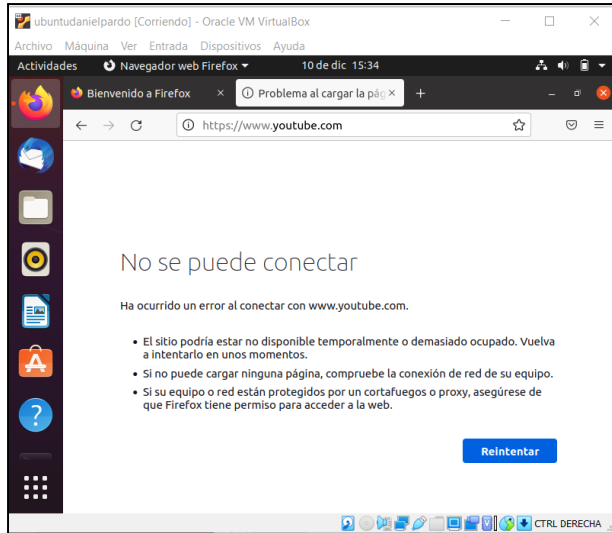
ubuntudanielpardo [Corriendo] - Oracle VM VirtualBox

Archivo Máquina Ver Entrada Dispositivos Ayuda

Actividades Navegador web Firefox 10 de dic 15:34

Bienvenido a Firefox × Problema al cargar la pág ×

https://www.youtube.com

No se puede conectar

Ha ocurrido un error al conectar con www.youtube.com.

• El sitio podría estar no disponible temporalmente o demasiado ocupado. Vuelva a intentarlo en unos momentos.
• Si no puede cargar ninguna página, compruebe la conexión de red de su equipo.
• Si su equipo o red están protegidos por un cortafuegos o proxy, asegúrese de que Firefox tiene permiso para acceder a la web.

Reintentar

CTRL DERECHA